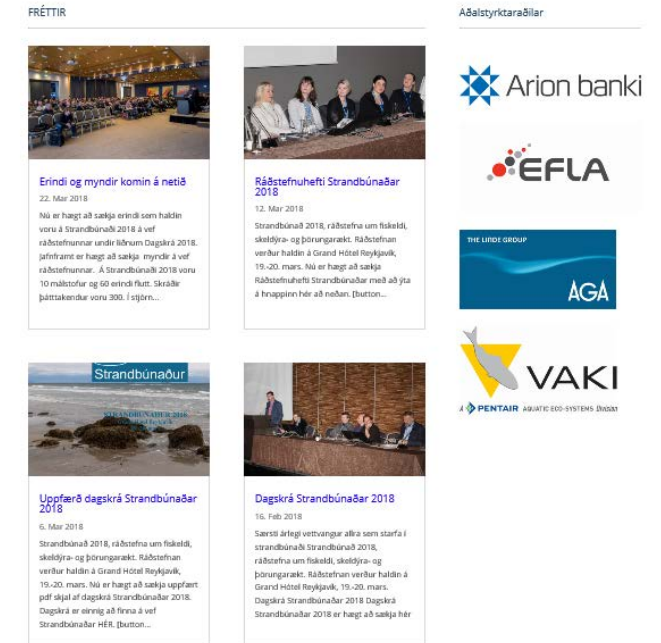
FRÉTTIR

Erindi og myndir komin á netið

22. Mar 2018

Nú er hægt að sækja erindi sem haldin voru á Strandbúnaði 2018 á vef ráðstefnunnar undir liðnum Dagskrá 2018. Jafnframt er hægt að sækja myndir á vef ráðstefnunnar. Á Strandbúnaði 2018 voru 10 málstofur og 60 erindi flutt. Skráðir þátttakendur voru 300. Í stjórn...

Ráðstefnuhefti Strandbúnaðar 2018

12. Mar 2018

Strandbúnað 2018, ráðstefna um fiskeldi, skeldýra- og þörungarækt. Ráðstefnan verður haldin á Grand Hótel Reykjavík, 19.-20. mars. Nú er hægt að sækja Ráðstefnuhefti Strandbúnaðar með að ýta á hnappinn hér að neðan. [button...

Strandbúnaður

Uppfærð dagskrá Strandbúnaðar 2018

6. Mar 2018

Strandbúnað 2018, ráðstefna um fiskeldi, skeldýra- og þörungarækt. Ráðstefnan verður haldin á Grand Hótel Reykjavík, 19.-20. mars. Nú er hægt að sækja uppfært pdf skjal af dagskrá Strandbúnaðar 2018. Dagskrá er einnig að finna á vef Strandbúnaðar HÉR. [button...

Dagskrá Strandbúnaðar 2018

16. Feb 2018

Særsti árlegi vettvangur allra sem starfa í strandbúnaði Strandbúnað 2018, ráðstefna um fiskeldi, skeldýra- og þörungarækt. Ráðstefnan verður haldin á Grand Hótel Reykjavík, 19.-20. mars. Dagskrá Strandbúnaðar 2018 Dagskrá Strandbúnaðar 2018 er hægt að sækja hér

Aðalstyrktaraðilar

Arion banki

EFLA

THE LINDE GROUP

AGA

VAKI

A PENTAIR AQUATIC ECO-SYSTEMS Brand